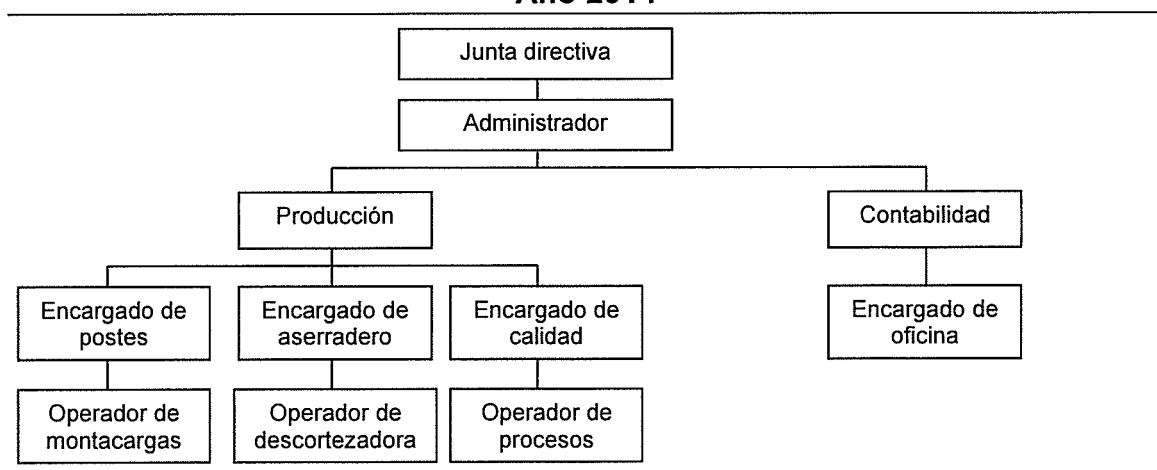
Año 2011

Junta directiva

Administrador

Producción

Contabilidad

Encargado de postes

Encargado de aserradero

Encargado de calidad

Encargado de oficina

Operador de montacargas

Operador de descortezadora

Operador de procesos